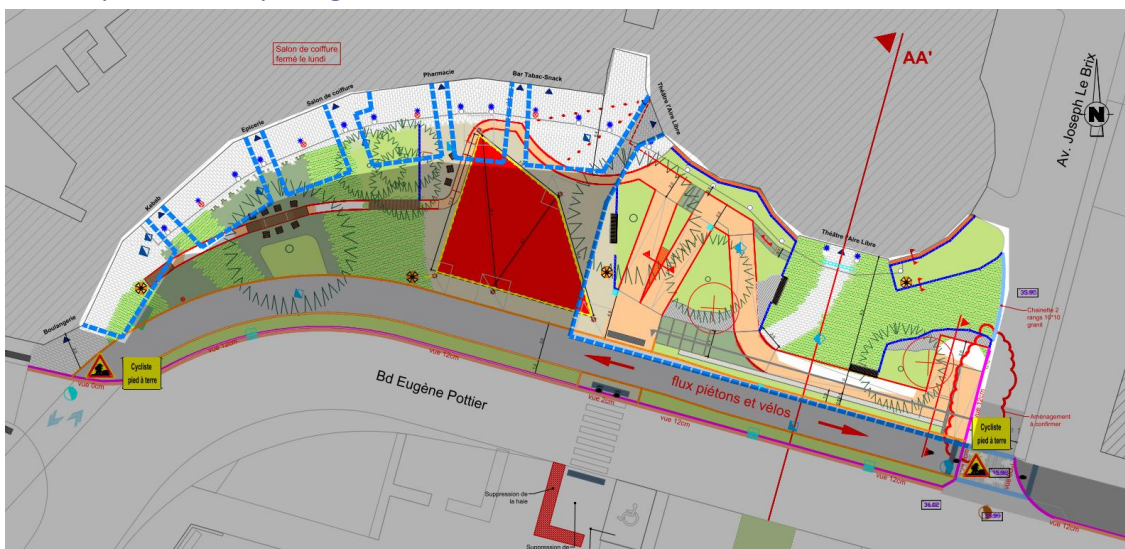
Salon de coiffure fermé le lundi

AA'

Av. Joseph Le Brix

N

Pharmacie

Bar Tabac-Snack

Théâtre d'Aire Libre

Salon de coiffure

Epicerie

Kebab

Théâtre d'Aire Libre

35.90

Chainette 2 rangs 10*10 granit

Boulangerie

Cycliste pied à terre

vue 0cm

vue 12cm

vue 12cm

Bd Eugène Pottier

flux piétons et vélos

vue 2cm

vue 12cm

Aménagement à confirmer

Cycliste pied à terre

vue 12cm

35.60

34.62

35.90

vue 12cm

Suppression de la haie

Suppression de